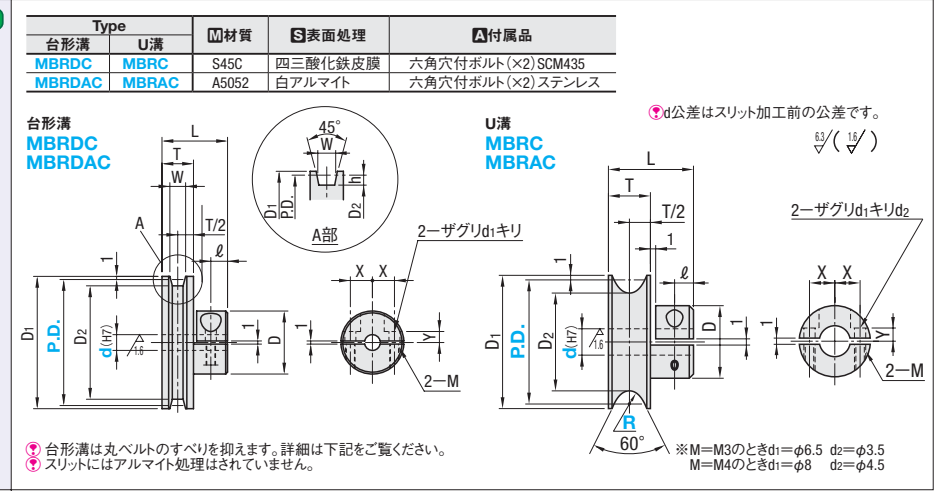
| Type | | M材質 | S表面処理 | A付属品 |
|---|---|---|---|---|
| 台形溝 | U溝 | | | |
| MBRDC | MBRC | S45C | 四三酸化鉄皮膜 | 六角穴付ボルト(×2)SCM435 |
| MBRDAC | MBRAC | A5052 | 白アルマイト | 六角穴付ボルト(×2)ステンレス |

d公差はスリット加工前の公差です。

6.3 ( 1.6 )

台形溝
MBRDC
MBRDAC

L
T
W
A
T/2
1
ℓ
45°
W
h
D1
P.D.
D2
A部
D1
P.D.
D2
d(H7)
1.6
1
D
2ーザグリd1キリ
X X
Y
2ーM

U溝
MBRC
MBRAC

L
T
T/2
1
ℓ
2ーザグリd1キリd2
D1
P.D.
D2
d(H7)
1.6
D
1
X X
Y
2ーM
R
60°

台形溝は丸ベルトのすべりを抑えます。詳細は下記をご覧ください。
スリットにはアルマイト処理はされていません。

※M=M3のときd1=φ6.5 d2=φ3.5
M=M4のときd1=φ8 d2=φ4.5